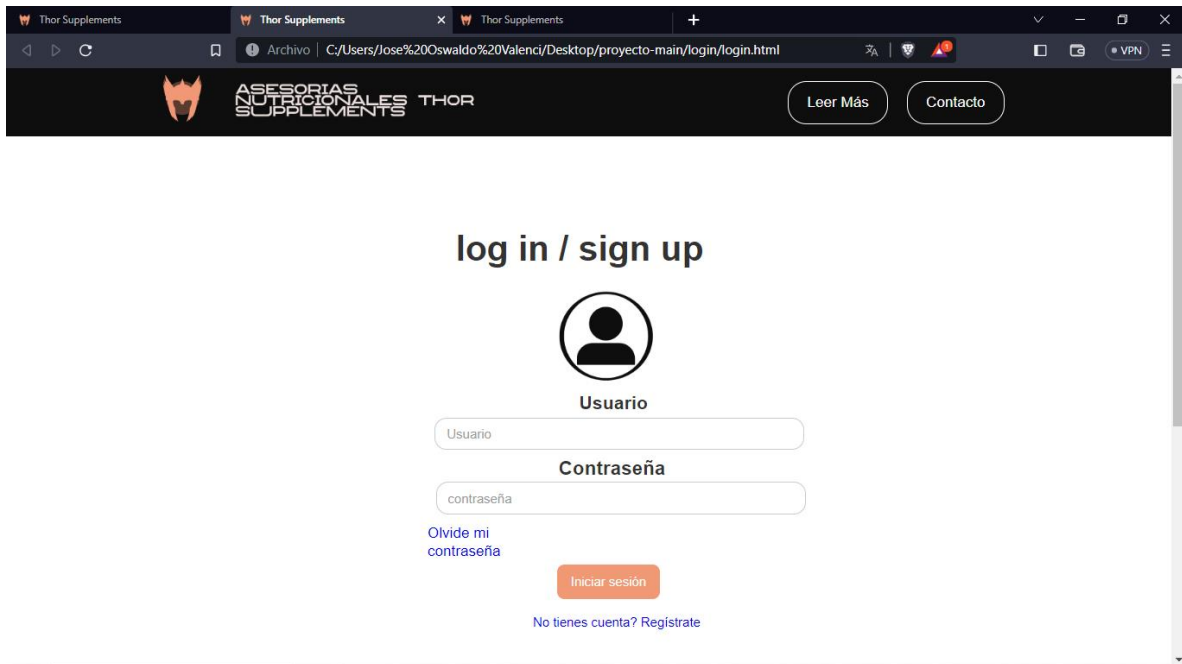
Thor Supplements
Thor Supplements
Thor Supplements
Archivo | C:/Users/Jose%20Oswaldo%20Valenci/Desktop/proyecto-main/login/login.html
VPN

ASESORIAS NUTRICIONALES THOR SUPPLEMENTS
Leer Más
Contacto

log in / sign up

Usuario
Usuario
Contraseña
contraseña
Olvide mi contraseña
Iniciar sesión
No tienes cuenta? Regístrate